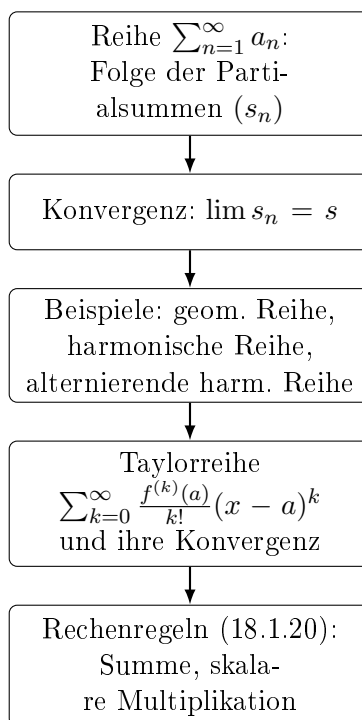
Reihe $\sum_{n=1}^{\infty} a_n$: Folge der Partialsummen $(s_n)$

Konvergenz: $\lim s_n = s$

Beispiele: geom. Reihe, harmonische Reihe, alternierende harm. Reihe

Taylorreihe $\sum_{k=0}^{\infty} \frac{f^{(k)}(a)}{k!}(x-a)^k$ und ihre Konvergenz

Rechenregeln (18.1.20): Summe, skalare Multiplikation